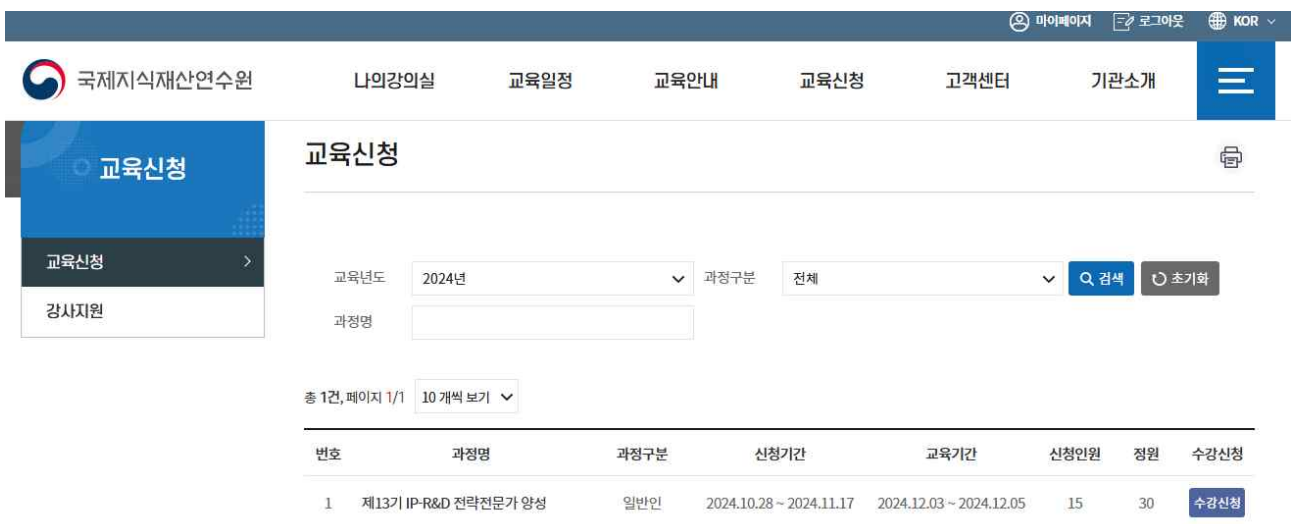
마이페이지 로그아웃 KOR

국제지식재산연수원

나의강의실 교육일정 교육안내 교육신청 고객센터 기관소개

교육신청

교육신청

강사지원

교육신청

교육년도 2024년

과정구분 전체

검색 초기화

과정명

총 1건, 페이지 1/1 10 개씩 보기

| 번호 | 과정명 | 과정구분 | 신청기간 | 교육기간 | 신청인원 | 정원 | 수강신청 |
|---|---|---|---|---|---|---|---|
| 1 | 제13기 IP-R&D 전략전문가 양성 | 일반인 | 2024.10.28 ~ 2024.11.17 | 2024.12.03 ~ 2024.12.05 | 15 | 30 | 수강신청 |